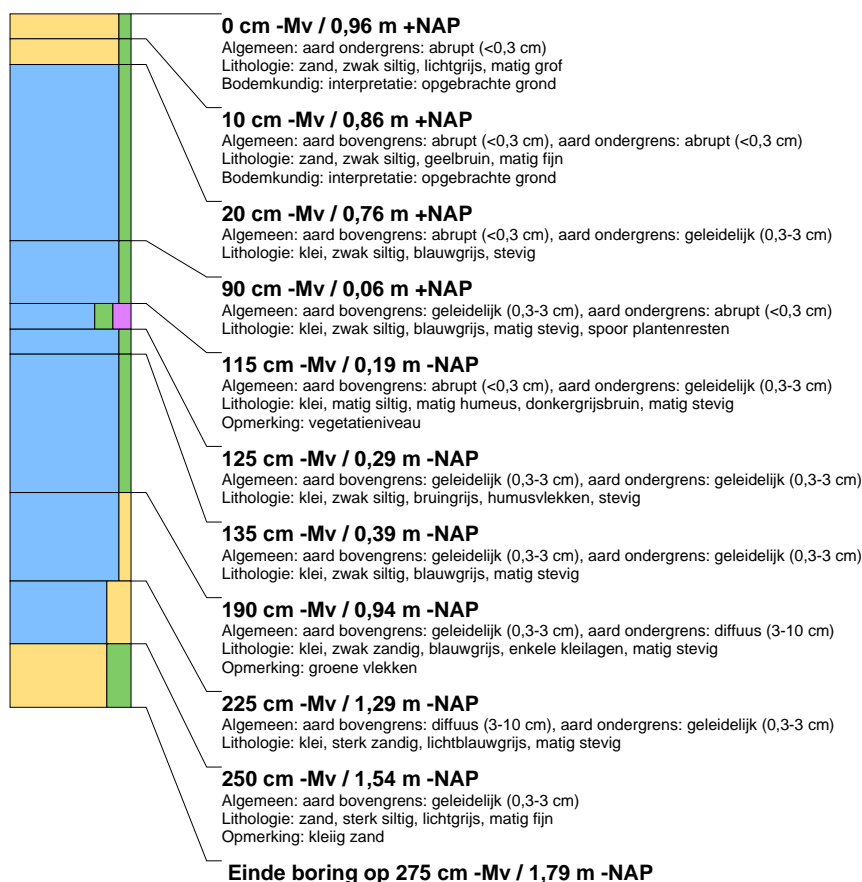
0 cm -Mv / 0,96 m +NAP
Algemeen: aard ondergrens: abrupt (<0,3 cm)
Lithologie: zand, zwak siltig, lichtgrijs, matig grof
Bodemkundig: interpretatie: opgebrachte grond

10 cm -Mv / 0,86 m +NAP
Algemeen: aard bovengrens: abrupt (<0,3 cm), aard ondergrens: abrupt (<0,3 cm)
Lithologie: zand, zwak siltig, geelbruin, matig fijn
Bodemkundig: interpretatie: opgebrachte grond

20 cm -Mv / 0,76 m +NAP
Algemeen: aard bovengrens: abrupt (<0,3 cm), aard ondergrens: geleidelijk (0,3-3 cm)
Lithologie: klei, zwak siltig, blauwgrijs, stevig

90 cm -Mv / 0,06 m +NAP
Algemeen: aard bovengrens: geleidelijk (0,3-3 cm), aard ondergrens: abrupt (<0,3 cm)
Lithologie: klei, zwak siltig, blauwgrijs, matig stevig, spoor plantenresten

115 cm -Mv / 0,19 m -NAP
Algemeen: aard bovengrens: abrupt (<0,3 cm), aard ondergrens: geleidelijk (0,3-3 cm)
Lithologie: klei, matig siltig, matig humeus, donkergrijsbruin, matig stevig
Opmerking: vegetatieniveau

125 cm -Mv / 0,29 m -NAP
Algemeen: aard bovengrens: geleidelijk (0,3-3 cm), aard ondergrens: geleidelijk (0,3-3 cm)
Lithologie: klei, zwak siltig, bruingrijs, humusvlekken, stevig

135 cm -Mv / 0,39 m -NAP
Algemeen: aard bovengrens: geleidelijk (0,3-3 cm), aard ondergrens: geleidelijk (0,3-3 cm)
Lithologie: klei, zwak siltig, blauwgrijs, matig stevig

190 cm -Mv / 0,94 m -NAP
Algemeen: aard bovengrens: geleidelijk (0,3-3 cm), aard ondergrens: diffuus (3-10 cm)
Lithologie: klei, zwak zandig, blauwgrijs, enkele kleilagen, matig stevig
Opmerking: groene vlekken

225 cm -Mv / 1,29 m -NAP
Algemeen: aard bovengrens: diffuus (3-10 cm), aard ondergrens: geleidelijk (0,3-3 cm)
Lithologie: klei, sterk zandig, lichtblauwgrijs, matig stevig

250 cm -Mv / 1,54 m -NAP
Algemeen: aard bovengrens: geleidelijk (0,3-3 cm)
Lithologie: zand, sterk siltig, lichtgrijs, matig fijn
Opmerking: kleiig zand

Einde boring op 275 cm -Mv / 1,79 m -NAP